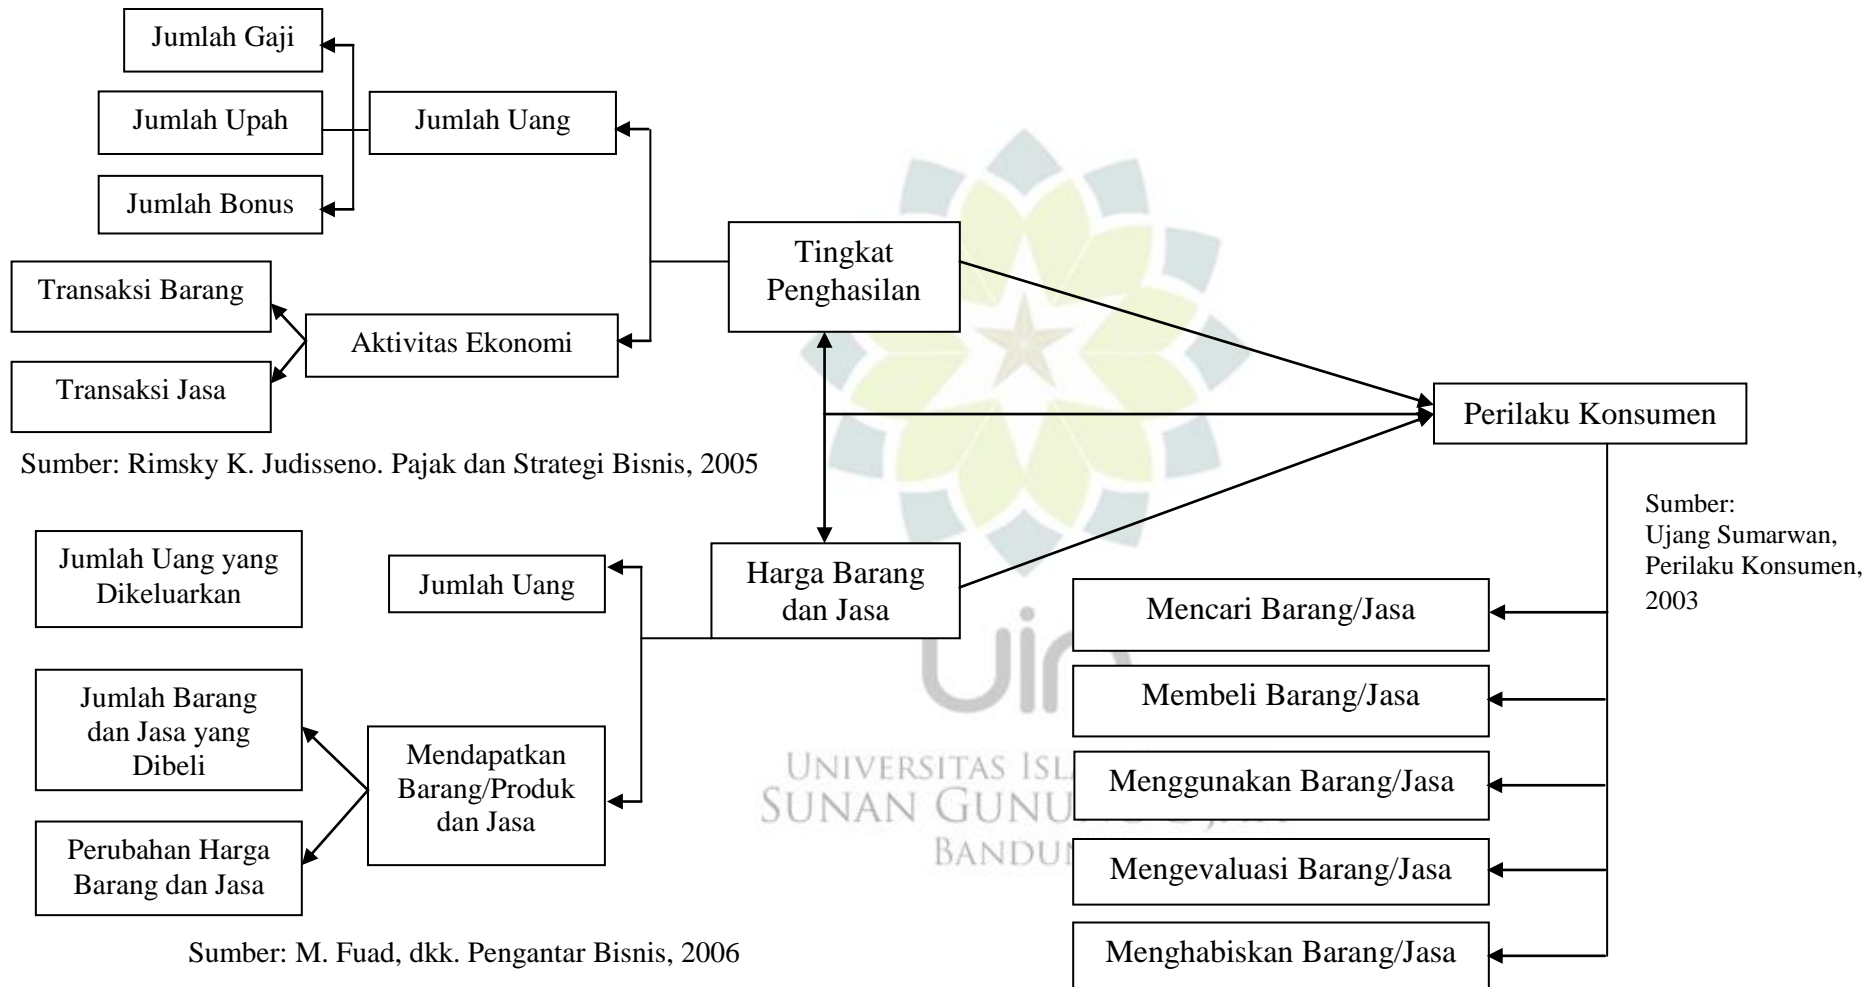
Jumlah Gaji

Jumlah Upah

Jumlah Uang

Jumlah Bonus

Transaksi Barang

Aktivitas Ekonomi

Transaksi Jasa

Tingkat Penghasilan

Perilaku Konsumen

Sumber: Rimsky K. Judisseno. Pajak dan Strategi Bisnis, 2005

Sumber: Ujang Sumarwan, Perilaku Konsumen, 2003

Jumlah Uang yang Dikeluarkan

Jumlah Uang

Harga Barang dan Jasa

Mencari Barang/Jasa

Jumlah Barang dan Jasa yang Dibeli

Mendapatkan Barang/Produk dan Jasa

Membeli Barang/Jasa

Menggunakan Barang/Jasa

Perubahan Harga Barang dan Jasa

Mengevaluasi Barang/Jasa

Sumber: M. Fuad, dkk. Pengantar Bisnis, 2006

Menghabiskan Barang/Jasa

UNIVERSITAS ISL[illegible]
SUNAN GUNU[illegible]
BANDU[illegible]